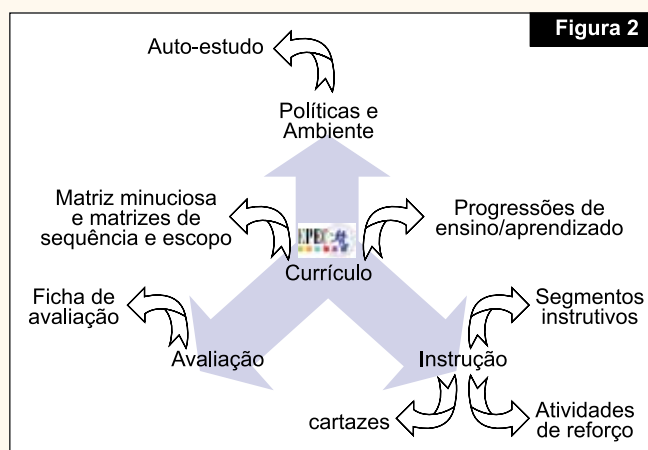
Figura 2

Auto-estudo

Políticas e Ambiente

Matriz minuciosa e matrizes de sequência e escopo

Progressões de ensino/aprendizado

Currículo

Ficha de avaliação

Segmentos instrutivos

Avaliação

Instrução

cartazes

Atividades de reforço